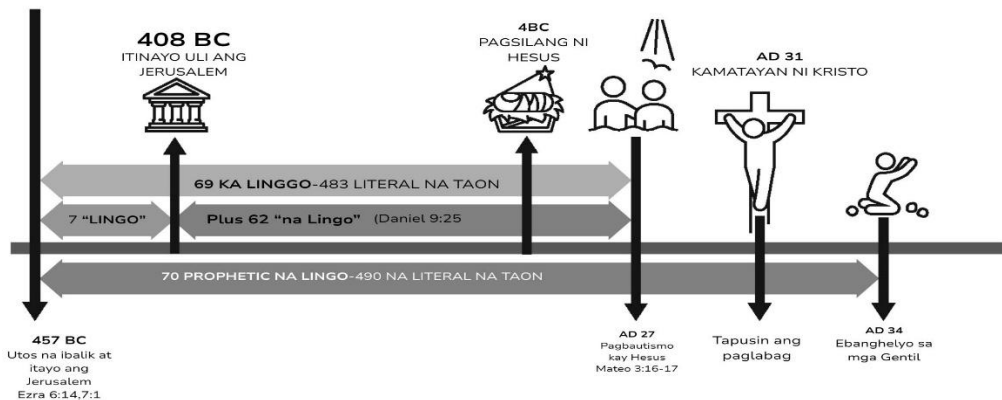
408 BC
ITINAYO ULI ANG JERUSALEM

4BC
PAGSILANG NI HESUS

AD 31
KAMATAYAN NI KRISTO

69 KA LINGGO-483 LITERAL NA TAON

7 "LINGO"

Plus 62 "na Lingo" (Daniel 9:25

70 PROPHETIC NA LINGO-490 NA LITERAL NA TAON

457 BC
Utos na ibalik at itayo ang Jerusalem
Ezra 6:14,7:1

AD 27
Pagbautismo kay Hesus
Mateo 3:16-17

Tapusin ang paglabag

AD 34
Ebanghelyo sa mga Gentil